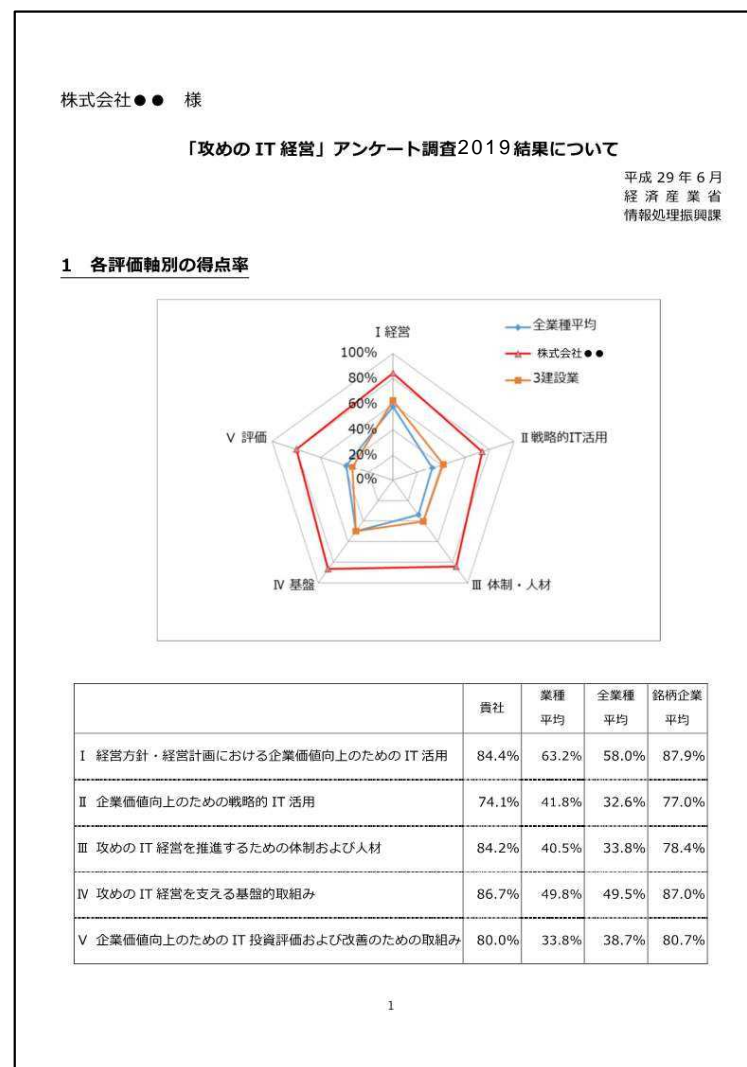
株式会社●●　様

「攻めの IT 経営」アンケート調査2019結果について

平成 29 年 6 月
経 済 産 業 省
情報処理振興課

1　各評価軸別の得点率

Ⅰ経営
100%
80%
60%
40%
20%
0%
Ⅱ戦略的IT活用
Ⅲ 体制・人材
Ⅳ 基盤
Ⅴ 評価

全業種平均
株式会社●●
3建設業

| | 貴社 | 業種平均 | 全業種平均 | 銘柄企業平均 |
|---|---|---|---|---|
| Ⅰ 経営方針・経営計画における企業価値向上のための IT 活用 | 84.4% | 63.2% | 58.0% | 87.9% |
| Ⅱ 企業価値向上のための戦略的 IT 活用 | 74.1% | 41.8% | 32.6% | 77.0% |
| Ⅲ 攻めの IT 経営を推進するための体制および人材 | 84.2% | 40.5% | 33.8% | 78.4% |
| Ⅳ 攻めの IT 経営を支える基盤的取組み | 86.7% | 49.8% | 49.5% | 87.0% |
| Ⅴ 企業価値向上のための IT 投資評価および改善のための取組み | 80.0% | 33.8% | 38.7% | 80.7% |

1